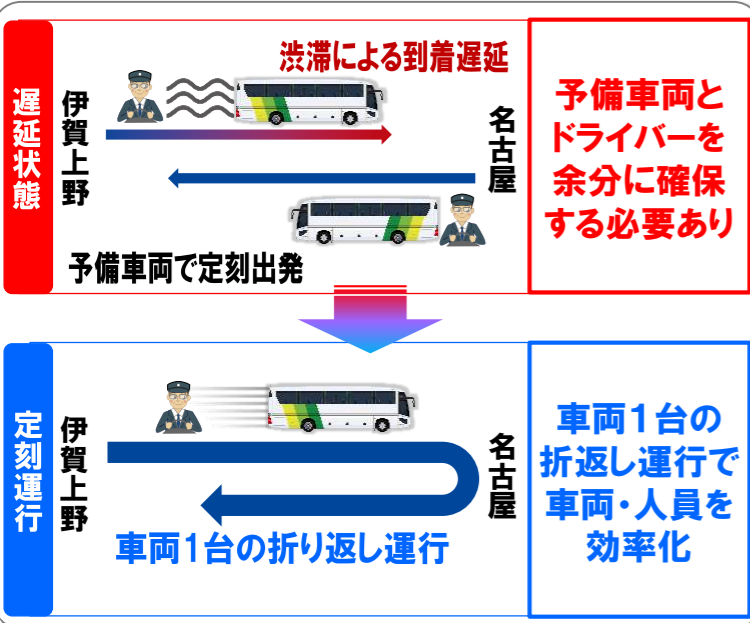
遅延状態

渋滞による到着遅延

伊賀上野

名古屋

予備車両で定刻出発

予備車両とドライバーを余分に確保する必要あり

定刻運行

伊賀上野

名古屋

車両1台の折り返し運行

車両1台の折返し運行で車両・人員を効率化